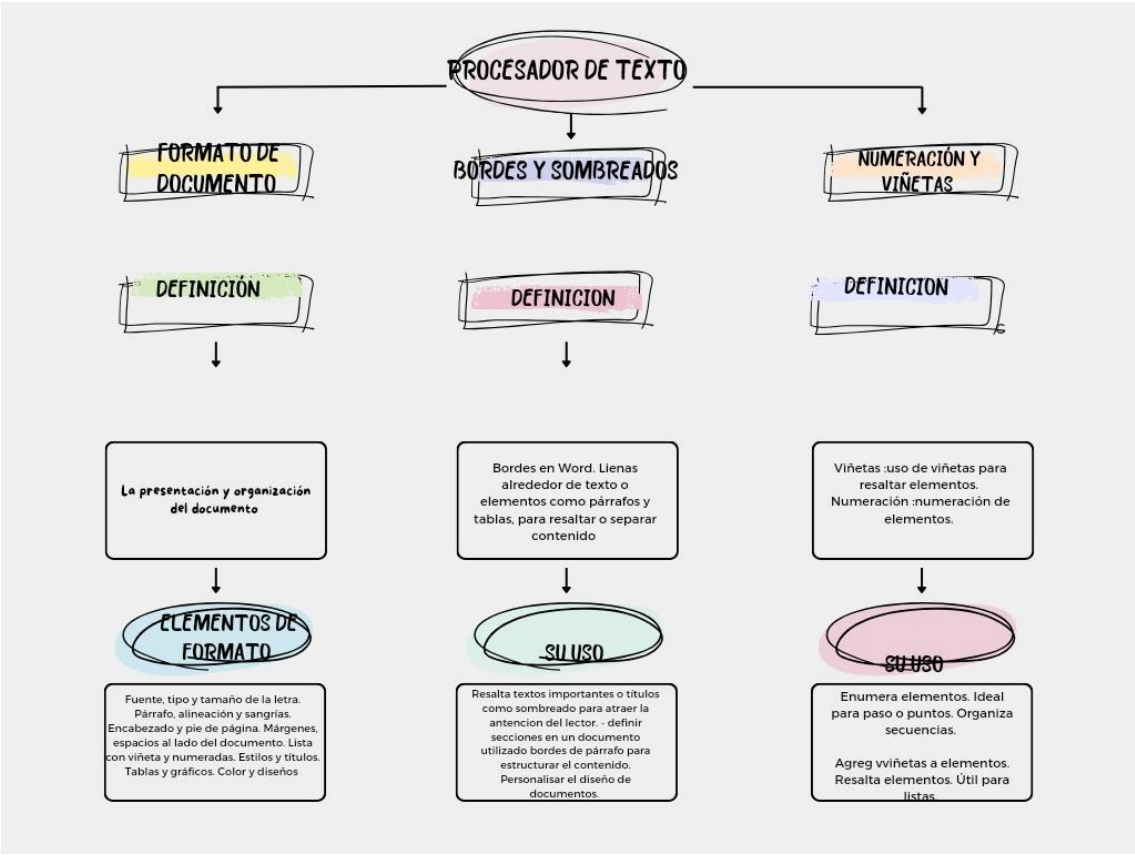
PROCESADOR DE TEXTO

FORMATO DE DOCUMENTO

DEFINICIÓN

La presentación y organización del documento

ELEMENTOS DE FORMATO

Fuente, tipo y tamaño de la letra. Párrafo, alineación y sangrías. Encabezado y pie de página. Márgenes, espacios al lado del documento. Lista con viñeta y numeradas. Estilos y títulos. Tablas y gráficos. Color y diseños

BORDES Y SOMBREADOS

DEFINICION

Bordes en Word. Lienas alrededor de texto o elementos como párrafos y tablas, para resaltar o separar contenido

SU USO

Resalta textos importantes o títulos como sombreado para atraer la antencion del lector. - definir secciones en un documento utilizado bordes de párrafo para estructurar el contenido. Personalisar el diseño de documentos.

NUMERACIÓN Y VIÑETAS

DEFINICION

Viñetas :uso de viñetas para resaltar elementos. Numeración :numeración de elementos.

SU USO

Enumera elementos. Ideal para paso o puntos. Organiza secuencias.

Agreg vviñetas a elementos. Resalta elementos. Útil para listas.